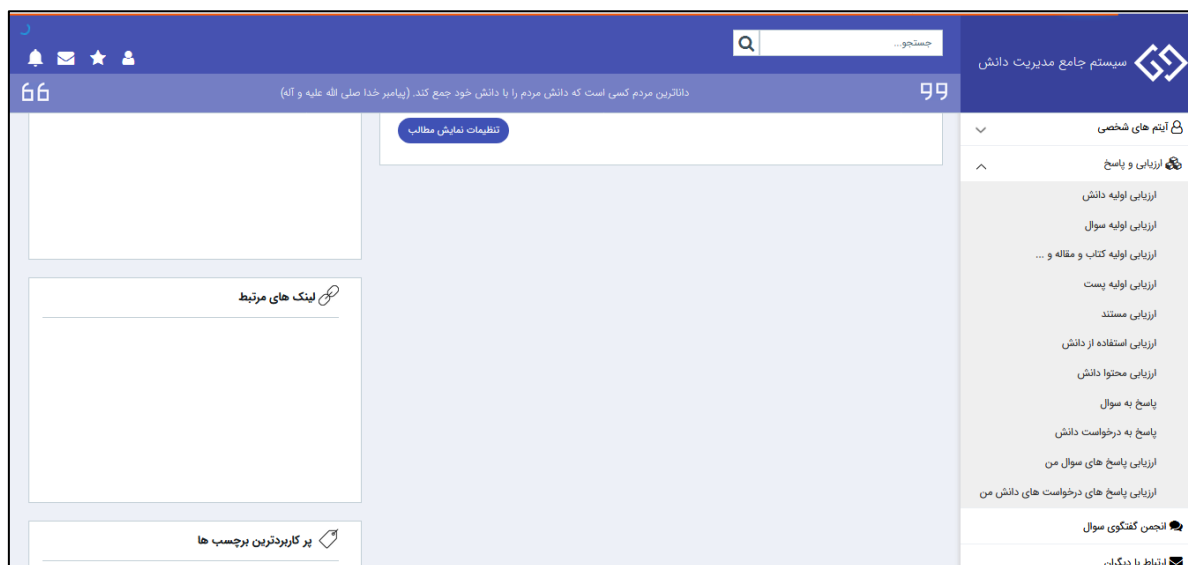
سیستم جامع مدیریت دانش

جستجو...

دانا‌ترین مردم کسی است که دانش مردم را با دانش خود جمع کند. (پیامبر خدا صلی الله علیه و آله)

تنظیمات نمایش مطالب

آیتم های شخصی

ارزیابی و پاسخ

ارزیابی اولیه دانش

ارزیابی اولیه سوال

ارزیابی اولیه کتاب و مقاله و ...

ارزیابی اولیه پست

ارزیابی مستند

ارزیابی استفاده از دانش

ارزیابی محتوا دانش

پاسخ به سوال

پاسخ به درخواست دانش

ارزیابی پاسخ های سوال من

ارزیابی پاسخ های درخواست های دانش من

انجمن گفتگوی سوال

ارتباط با دیگران

لینک های مرتبط

پر کاربردترین برچسب ها